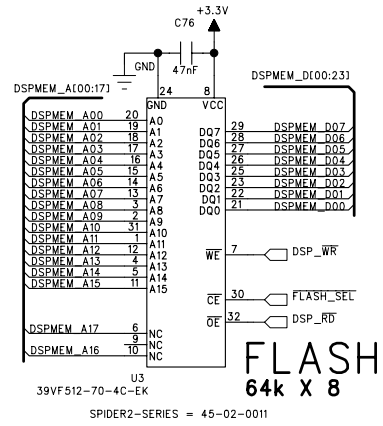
+3.3V
C76
GND
47nF
DSPMEM_A[00:17]
DSPMEM_D[00:23]
24
8
GND
VCC
DSPMEM_A00 20 A0
DSPMEM_A01 19 A1
DSPMEM_A02 18 A2
DSPMEM_A03 17 A3
DSPMEM_A04 16 A4
DSPMEM_A05 15 A5
DSPMEM_A06 14 A6
DSPMEM_A07 13 A7
DSPMEM_A08 3 A8
DSPMEM_A09 2 A9
DSPMEM_A10 31 A10
DSPMEM_A11 1 A11
DSPMEM_A12 12 A12
DSPMEM_A13 4 A13
DSPMEM_A14 5 A14
DSPMEM_A15 11 A15
DQ7 29 DSPMEM_D07
DQ6 28 DSPMEM_D06
DQ5 27 DSPMEM_D05
DQ4 26 DSPMEM_D04
DQ3 25 DSPMEM_D03
DQ2 23 DSPMEM_D02
DQ1 22 DSPMEM_D01
DQ0 21 DSPMEM_D00
$\overline{WE}$ 7 DSP_$\overline{WR}$
$\overline{CE}$ 30 $\overline{FLASH\_SEL}$
$\overline{OE}$ 32 DSP_$\overline{RD}$
DSPMEM_A17 6 NC
9 NC
DSPMEM_A16 10 NC
FLASH
64k X 8
U3
39VF512-70-4C-EK
SPIDER2-SERIES = 45-02-0011